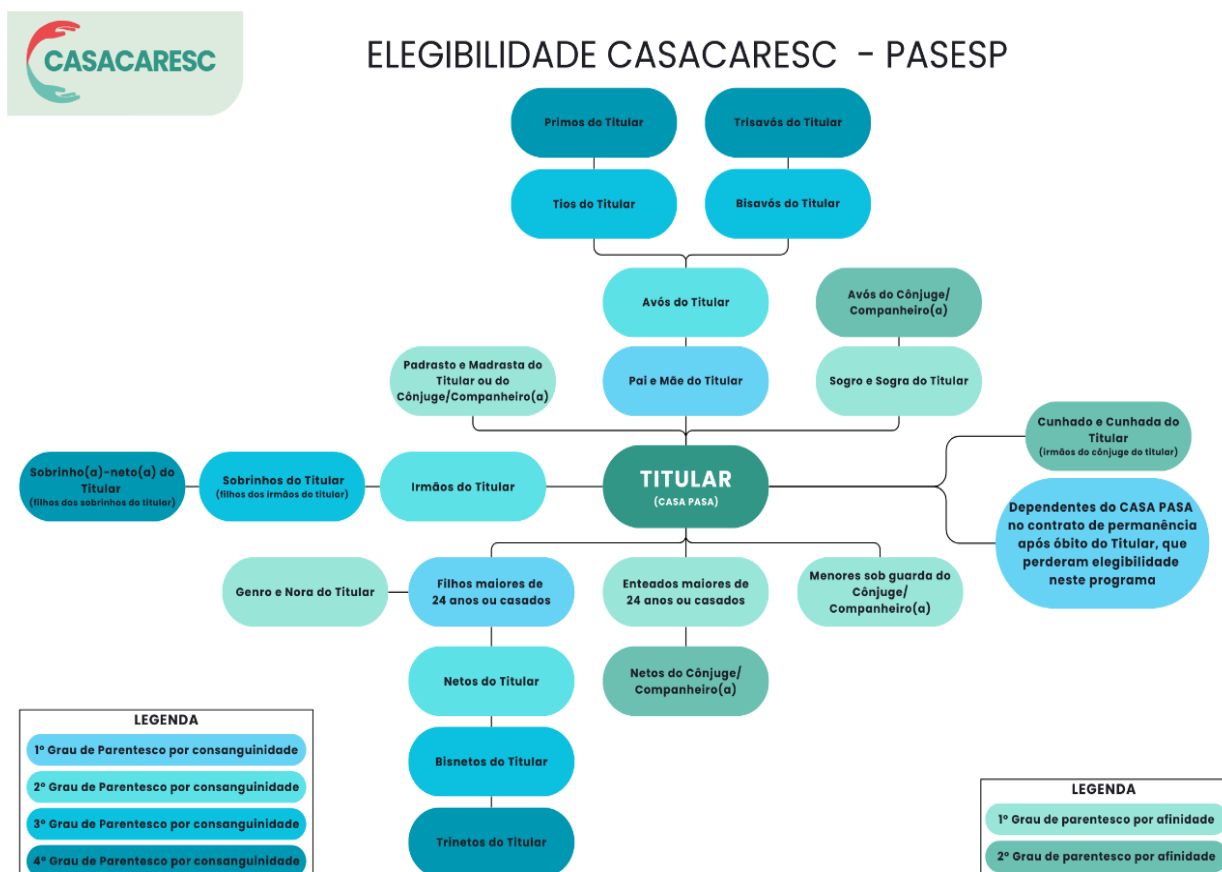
CASACARESC

ELEGIBILIDADE CASACARESC - PASESP

Primos do Titular

Trisavós do Titular

Tios do Titular

Bisavós do Titular

Avós do Titular

Avós do Cônjuge/ Companheiro(a)

Padrasto e Madrasta do Titular ou do Cônjuge/Companheiro(a)

Pai e Mãe do Titular

Sogro e Sogra do Titular

Cunhado e Cunhada do Titular (irmãos do cônjuge do titular)

Sobrinho(a)-neto(a) do Titular (filhos dos sobrinhos do titular)

Sobrinhos do Titular (filhos dos irmãos do titular)

Irmãos do Titular

TITULAR (CASA PASA)

Dependentes do CASA PASA no contrato de permanência após óbito do Titular, que perderam elegibilidade neste programa

Genro e Nora do Titular

Filhos maiores de 24 anos ou casados

Enteados maiores de 24 anos ou casados

Menores sob guarda do Cônjuge/ Companheiro(a)

Netos do Titular

Netos do Cônjuge/ Companheiro(a)

Bisnetos do Titular

Trinetos do Titular

LEGENDA

1º Grau de Parentesco por consanguinidade

2º Grau de Parentesco por consanguinidade

3º Grau de Parentesco por consanguinidade

4º Grau de Parentesco por consanguinidade

LEGENDA

1º Grau de parentesco por afinidade

2º Grau de parentesco por afinidade